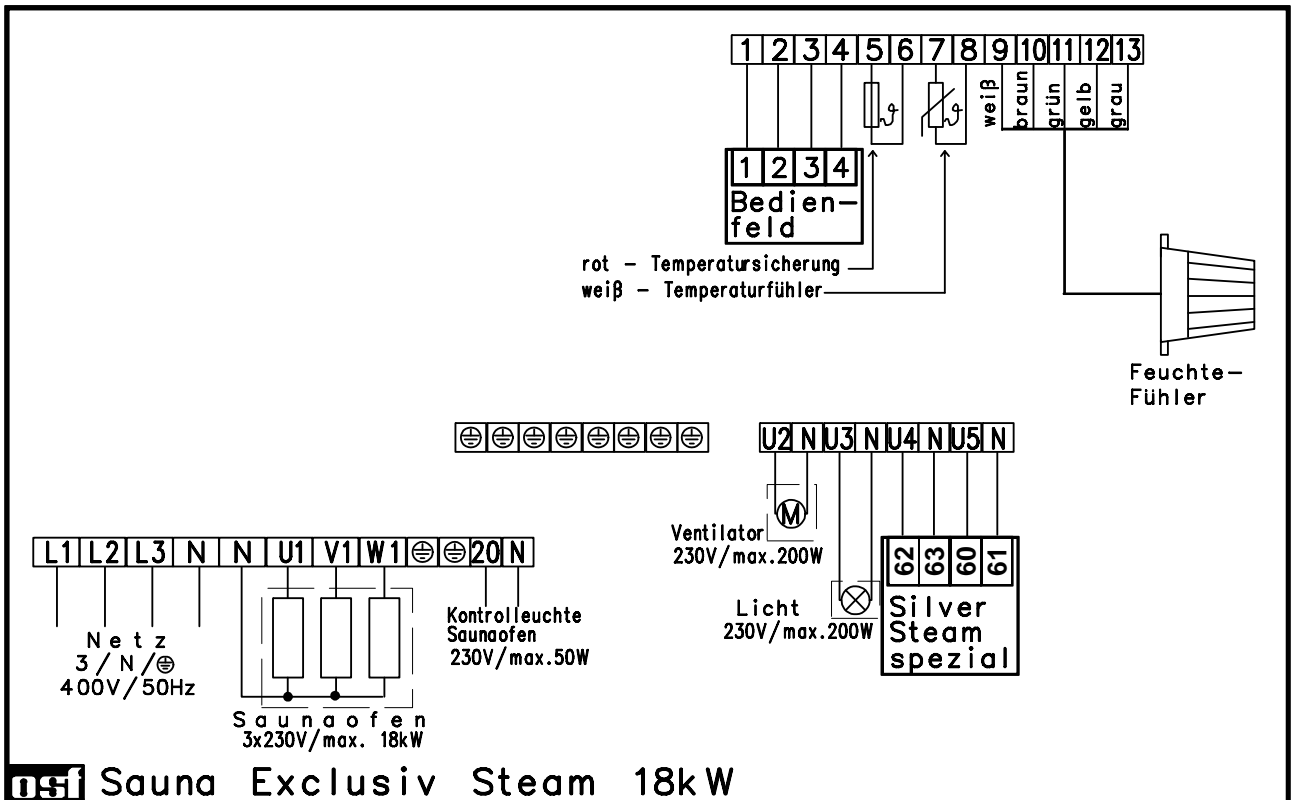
| 1 | 2 | 3 | 4 | 5 | 6 | 7 | 8 | 9 | 10 | 11 | 12 | 13 |
|---|---|---|---|---|---|---|---|---|---|---|---|---|
| | | | | | | | | weiß | braun | grün | gelb | grau |

| 1 | 2 | 3 | 4 |
|---|---|---|---|

Bedienfeld

rot – Temperatursicherung
weiß – Temperaturfühler

Feuchte-Fühler

| ⊕ | ⊕ | ⊕ | ⊕ | ⊕ | ⊕ | ⊕ | ⊕ |
|---|---|---|---|---|---|---|---|

| U2 | N | U3 | N | U4 | N | U5 | N |
|---|---|---|---|---|---|---|---|

M
Ventilator
230V/max.200W

| 62 | 63 | 60 | 61 |
|---|---|---|---|

Silver Steam spezial

Licht
230V/max.200W

| L1 | L2 | L3 | N | N | U1 | V1 | W1 | ⊕ | ⊕ | 20 | N |
|---|---|---|---|---|---|---|---|---|---|---|---|

Kontrolleuchte Saunaofen
230V/max.50W

Netz
3 / N / ⊕
400V/50Hz

Saunaofen
3x230V/max. 18kW

osf Sauna Exclusiv Steam 18kW